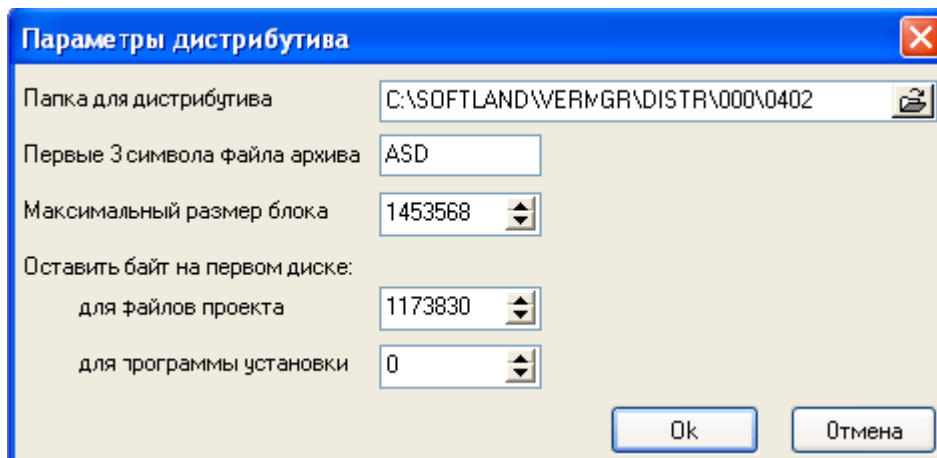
Параметры дистрибутива

Папка для дистрибутива C:\SOFTLAND\VERMGR\DISTR\000\0402

Первые 3 символа файла архива ASD

Максимальный размер блока 1453568

Оставить байт на первом диске:

для файлов проекта 1173830

для программы установки 0

Ok Отмена